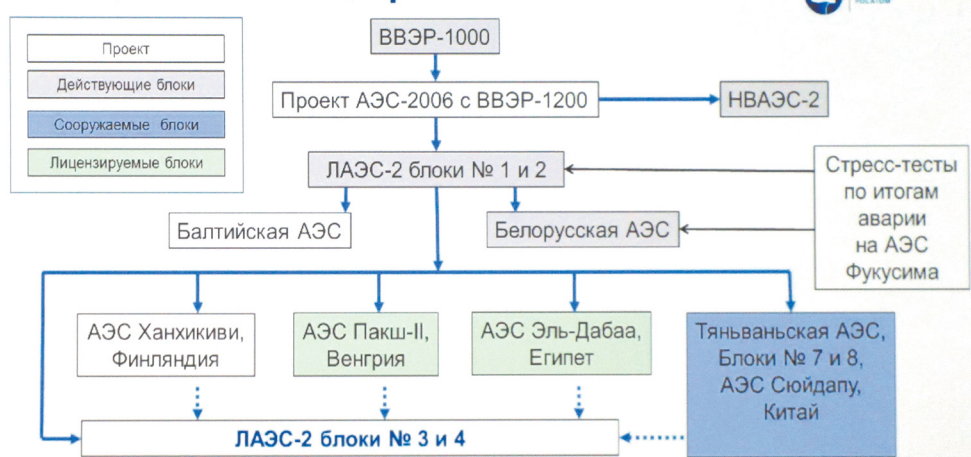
Проект

Действующие блоки

Сооружаемые блоки

Лицензируемые блоки

ВВЭР-1000

Проект АЭС-2006 с ВВЭР-1200

НВАЭС-2

ЛАЭС-2 блоки № 1 и 2

Стресс-тесты по итогам аварии на АЭС Фукусима

Балтийская АЭС

Белорусская АЭС

АЭС Ханхикиви, Финляндия

АЭС Пакш-II, Венгрия

АЭС Эль-Дабаа, Египет

Тяньваньская АЭС, Блоки № 7 и 8, АЭС Сюйдапу, Китай

ЛАЭС-2 блоки № 3 и 4